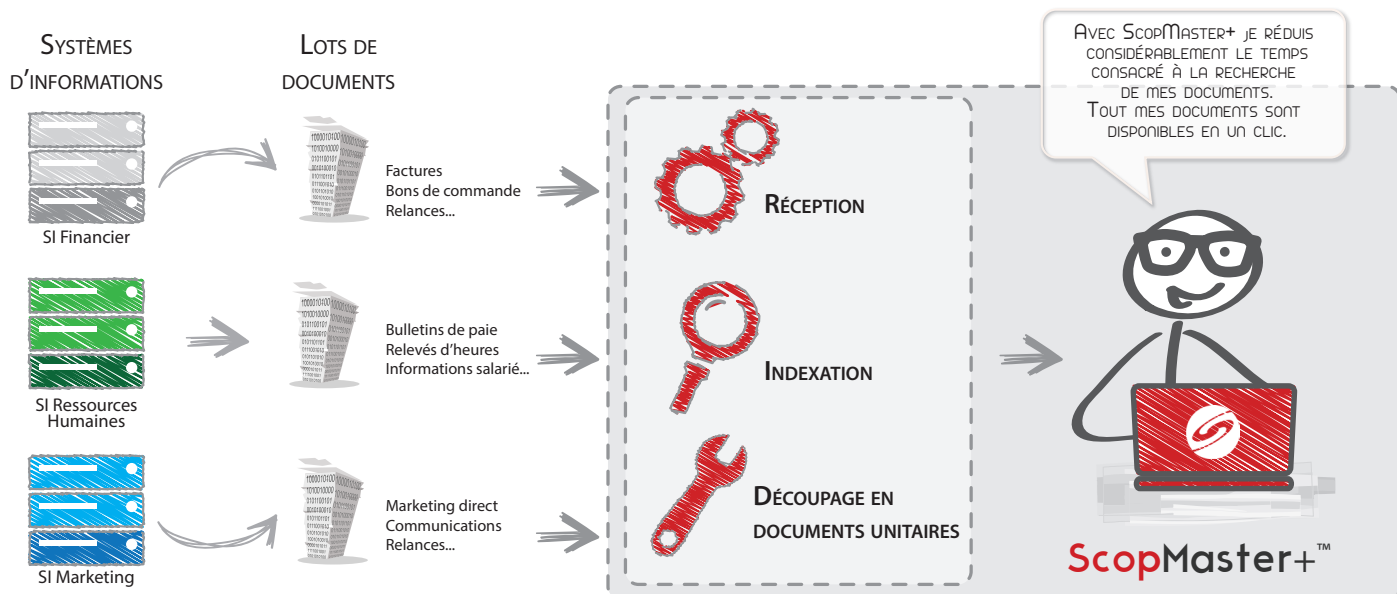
Systèmes d'informations

Lots de documents

SI Financier

Factures
Bons de commande
Relances...

SI Ressources Humaines

Bulletins de paie
Relevés d'heures
Informations salarié...

SI Marketing

Marketing direct
Communications
Relances...

Réception

Indexation

Découpage en documents unitaires

Avec ScopMaster+ je réduis considérablement le temps consacré à la recherche de mes documents.
Tout mes documents sont disponibles en un clic.

ScopMaster+™